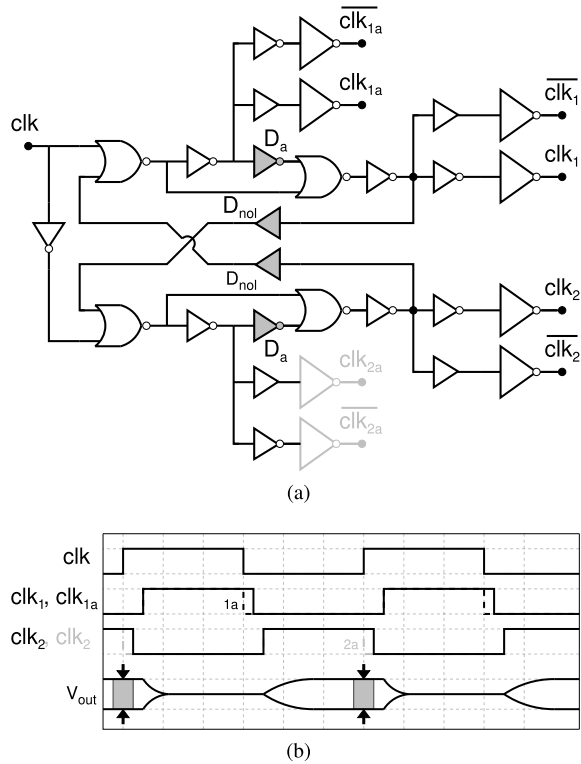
$\overline{clk_{1a}}$

$clk_{1a}$

clk

$D_a$

$\overline{clk_1}$

$clk_1$

$D_{nol}$

$D_{nol}$

$clk_2$

$D_a$

$\overline{clk_2}$

$clk_{2a}$

$\overline{clk_{2a}}$

(a)

clk

$clk_1$, $clk_{1a}$

1a

$clk_2$, $clk_2$

2a

$V_{out}$

(b)